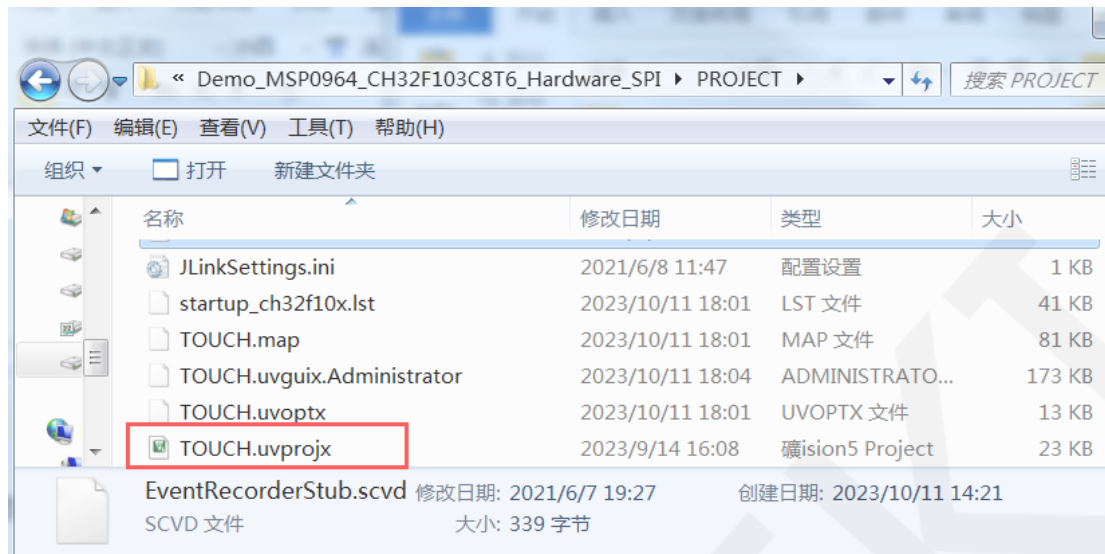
« Demo_MSP0964_CH32F103C8T6_Hardware_SPI ▸ PROJECT ▸

搜索 PROJECT

文件(F) 编辑(E) 查看(V) 工具(T) 帮助(H)

组织 ▾ 打开 新建文件夹

| 名称 | 修改日期 | 类型 | 大小 |
|---|---|---|---|
| JLinkSettings.ini | 2021/6/8 11:47 | 配置设置 | 1 KB |
| startup_ch32f10x.lst | 2023/10/11 18:01 | LST 文件 | 41 KB |
| TOUCH.map | 2023/10/11 18:01 | MAP 文件 | 81 KB |
| TOUCH.uvguix.Administrator | 2023/10/11 18:04 | ADMINISTRATO... | 173 KB |
| TOUCH.uvoptx | 2023/10/11 18:01 | UVOPTX 文件 | 13 KB |
| TOUCH.uvprojx | 2023/9/14 16:08 | 礦ision5 Project | 23 KB |

EventRecorderStub.scvd 修改日期: 2021/6/7 19:27 创建日期: 2023/10/11 14:21
SCVD 文件 大小: 339 字节